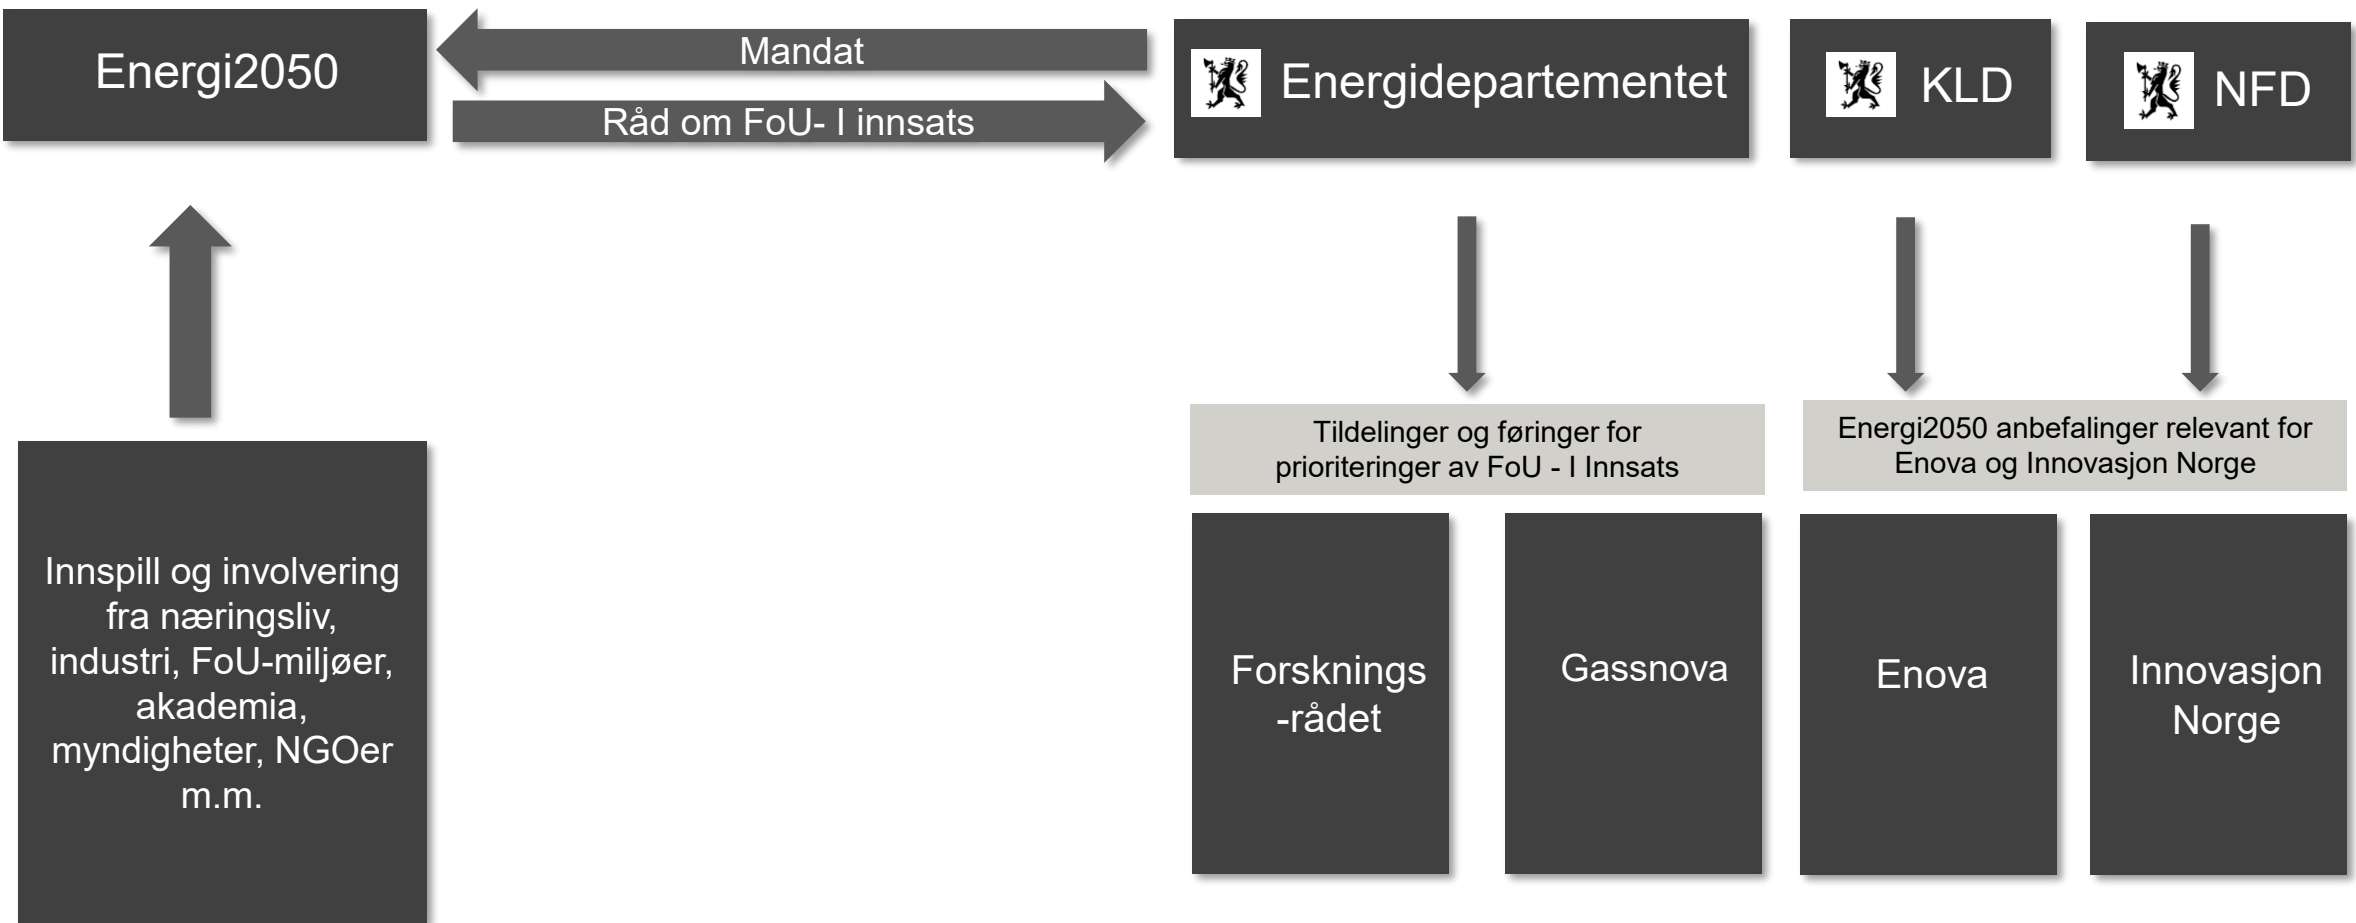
Energi2050

Mandat

Råd om FoU- I innsats

Energidepartementet

KLD

NFD

Innspill og involvering fra næringsliv, industri, FoU-miljøer, akademia, myndigheter, NGOer m.m.

Tildelinger og føringer for prioriteringer av FoU - I Innsats

Energi2050 anbefalinger relevant for Enova og Innovasjon Norge

Forsknings -rådet

Gassnova

Enova

Innovasjon Norge